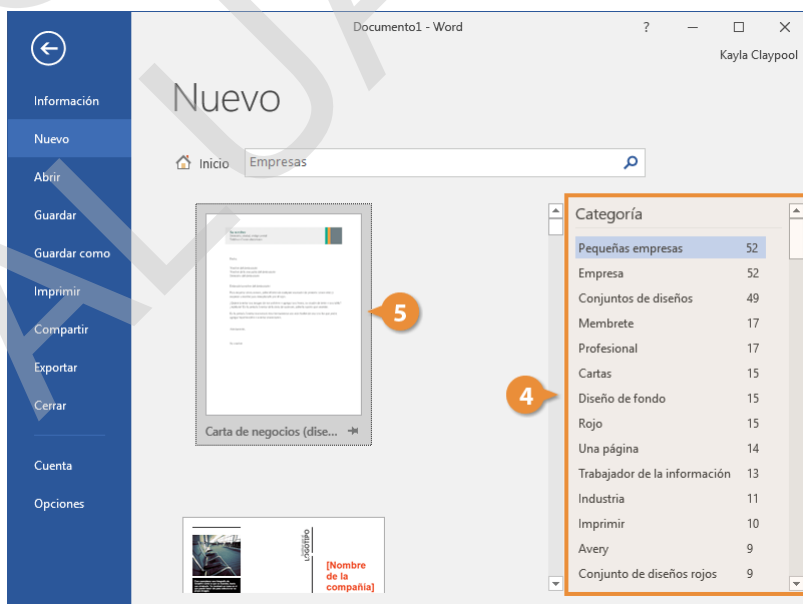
Documento1 - Word

?

Kayla Claypool

Información

Nuevo

Abrir

Guardar

Guardar como

Imprimir

Compartir

Exportar

Cerrar

Cuenta

Opciones

Nuevo

Inicio

Empresas

Carta de negocios (dise...

5

LOGOTIPO

[Nombre de la compañía]

4

Categoría

| | |
|---|---|
| Pequeñas empresas | 52 |
| Empresa | 52 |
| Conjuntos de diseños | 49 |
| Membrete | 17 |
| Profesional | 17 |
| Cartas | 15 |
| Diseño de fondo | 15 |
| Rojo | 15 |
| Una página | 14 |
| Trabajador de la información | 13 |
| Industria | 11 |
| Imprimir | 10 |
| Avery | 9 |
| Conjunto de diseños rojos | 9 |